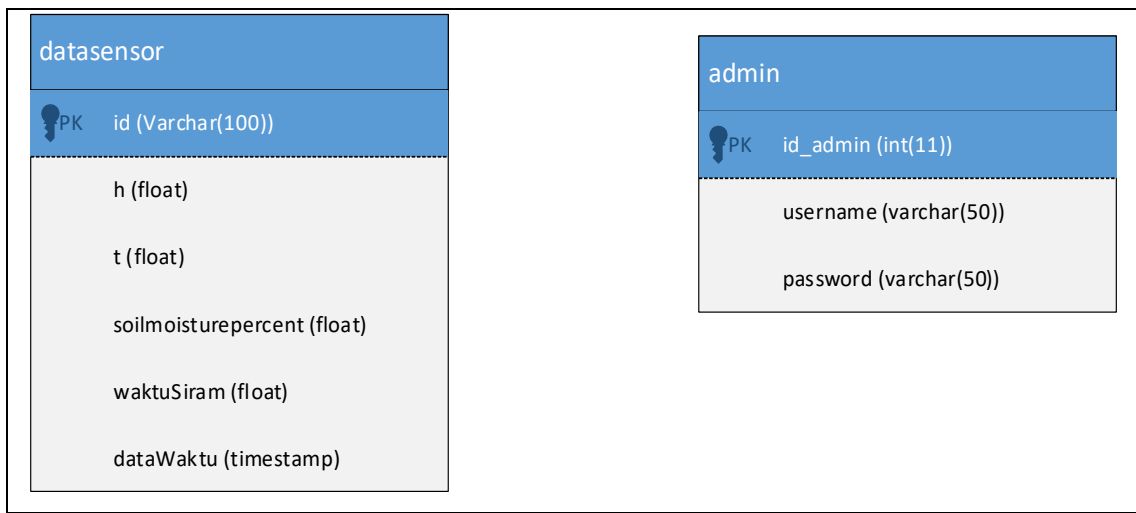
datasensor

PK id (Varchar(100))

h (float)

t (float)

soilmoisturepercent (float)

waktuSiram (float)

dataWaktu (timestamp)

admin

PK id_admin (int(11))

username (varchar(50))

password (varchar(50))